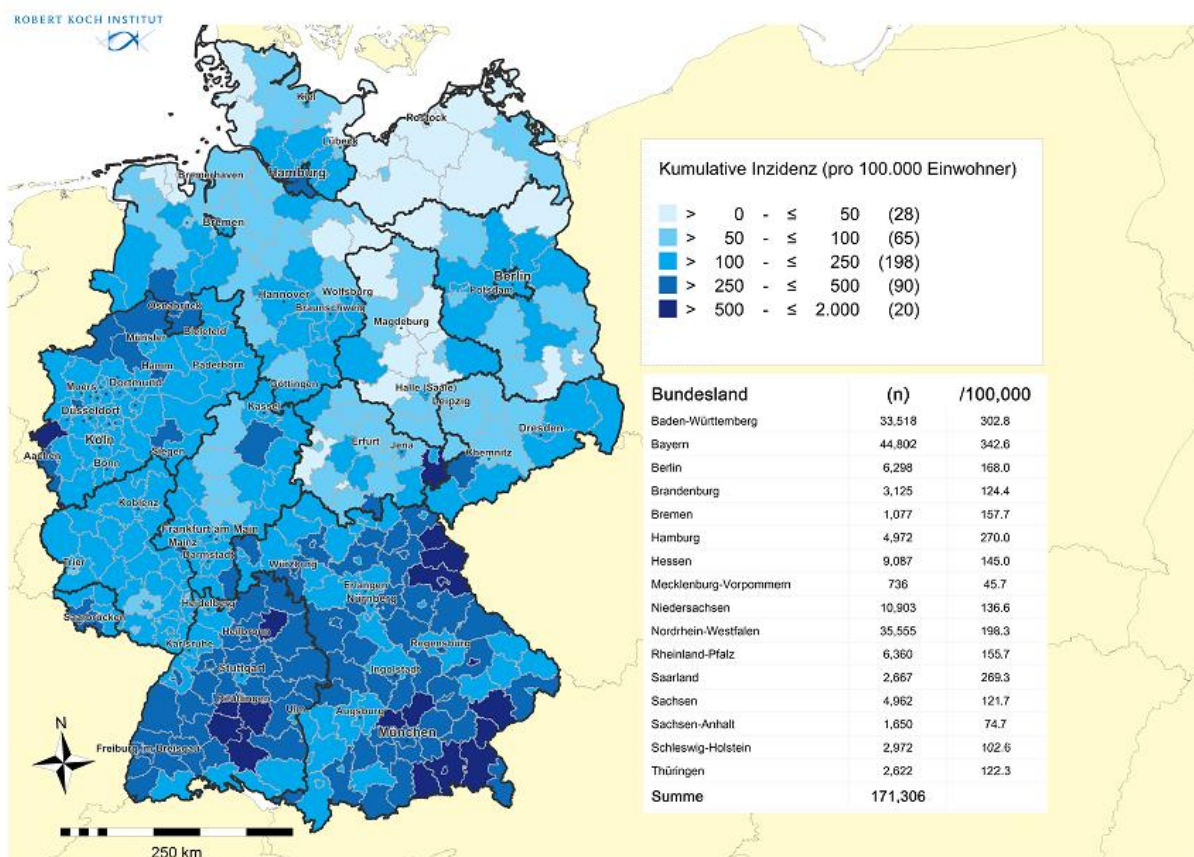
ROBERT KOCH INSTITUT

Kiel
Rostock
Lübeck
Bremerhaven
Hamburg
Bremen
Berlin
Potsdam
Hannover
Wolfsburg
Braunschweig
Magdeburg
Osnabrück
Bielefeld
Münster
Hamm
Paderborn
Moers
Dortmund
Düsseldorf
Köln
Aachen
Bonn
Siegen
Göttingen
Kassel
Halle (Saale)
Leipzig
Dresden
Erfurt
Jena
Chemnitz
Koblenz
Frankfurt am Main
Mainz
Darmstadt
Trier
Würzburg
Erlangen
Nürnberg
Saarbrücken
Heidelberg
Karlsruhe
Heilbronn
Regensburg
Stuttgart
Ingolstadt
Reutlingen
Ulm
Augsburg
München
Freiburg im Breisgau
N
250 km

Kumulative Inzidenz (pro 100.000 Einwohner)

> 0 - ≤ 50 (28)
> 50 - ≤ 100 (65)
> 100 - ≤ 250 (198)
> 250 - ≤ 500 (90)
> 500 - ≤ 2.000 (20)

| Bundesland | (n) | /100,000 |
|---|---|---|
| Baden-Württemberg | 33,518 | 302.8 |
| Bayern | 44,802 | 342.6 |
| Berlin | 6,298 | 168.0 |
| Brandenburg | 3,125 | 124.4 |
| Bremen | 1,077 | 157.7 |
| Hamburg | 4,972 | 270.0 |
| Hessen | 9,087 | 145.0 |
| Mecklenburg-Vorpommern | 736 | 45.7 |
| Niedersachsen | 10,903 | 136.6 |
| Nordrhein-Westfalen | 35,555 | 198.3 |
| Rheinland-Pfalz | 6,360 | 155.7 |
| Saarland | 2,667 | 269.3 |
| Sachsen | 4,962 | 121.7 |
| Sachsen-Anhalt | 1,650 | 74.7 |
| Schleswig-Holstein | 2,972 | 102.6 |
| Thüringen | 2,622 | 122.3 |
| Summe | 171,306 | |